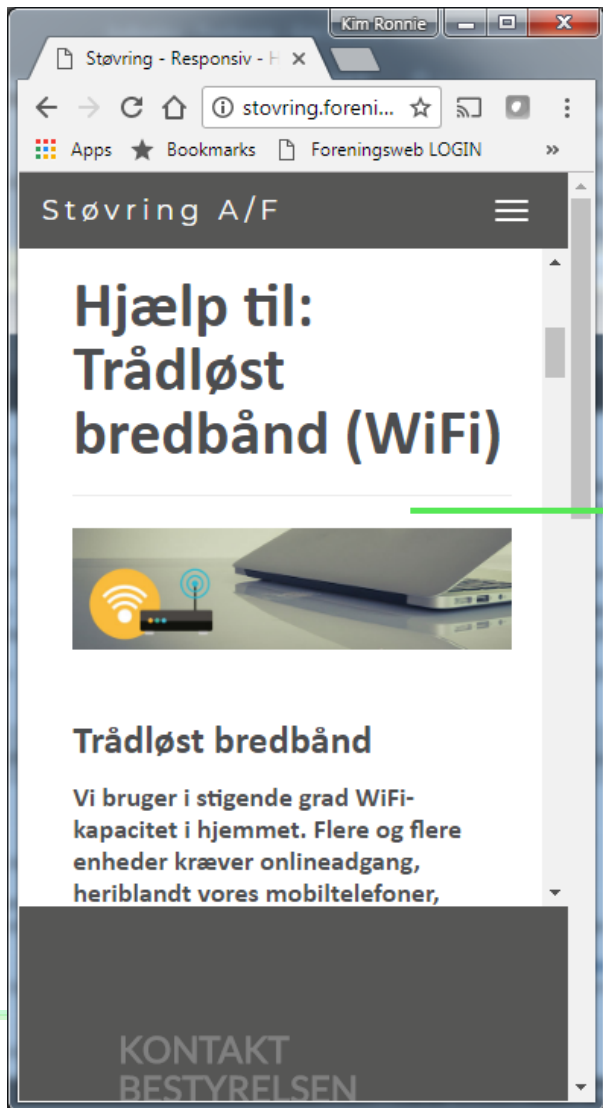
Kim Ronnie

Støvring - Responsiv - H

stovring.foreni...

Apps Bookmarks Foreningsweb LOGIN

Støvring A/F

Hjælp til: Trådløst bredbånd (WiFi)

Trådløst bredbånd

Vi bruger i stigende grad WiFi-kapacitet i hjemmet. Flere og flere enheder kræver onlineadgang, heriblandt vores mobiltelefoner,

KONTAKT BESTYRELSEN